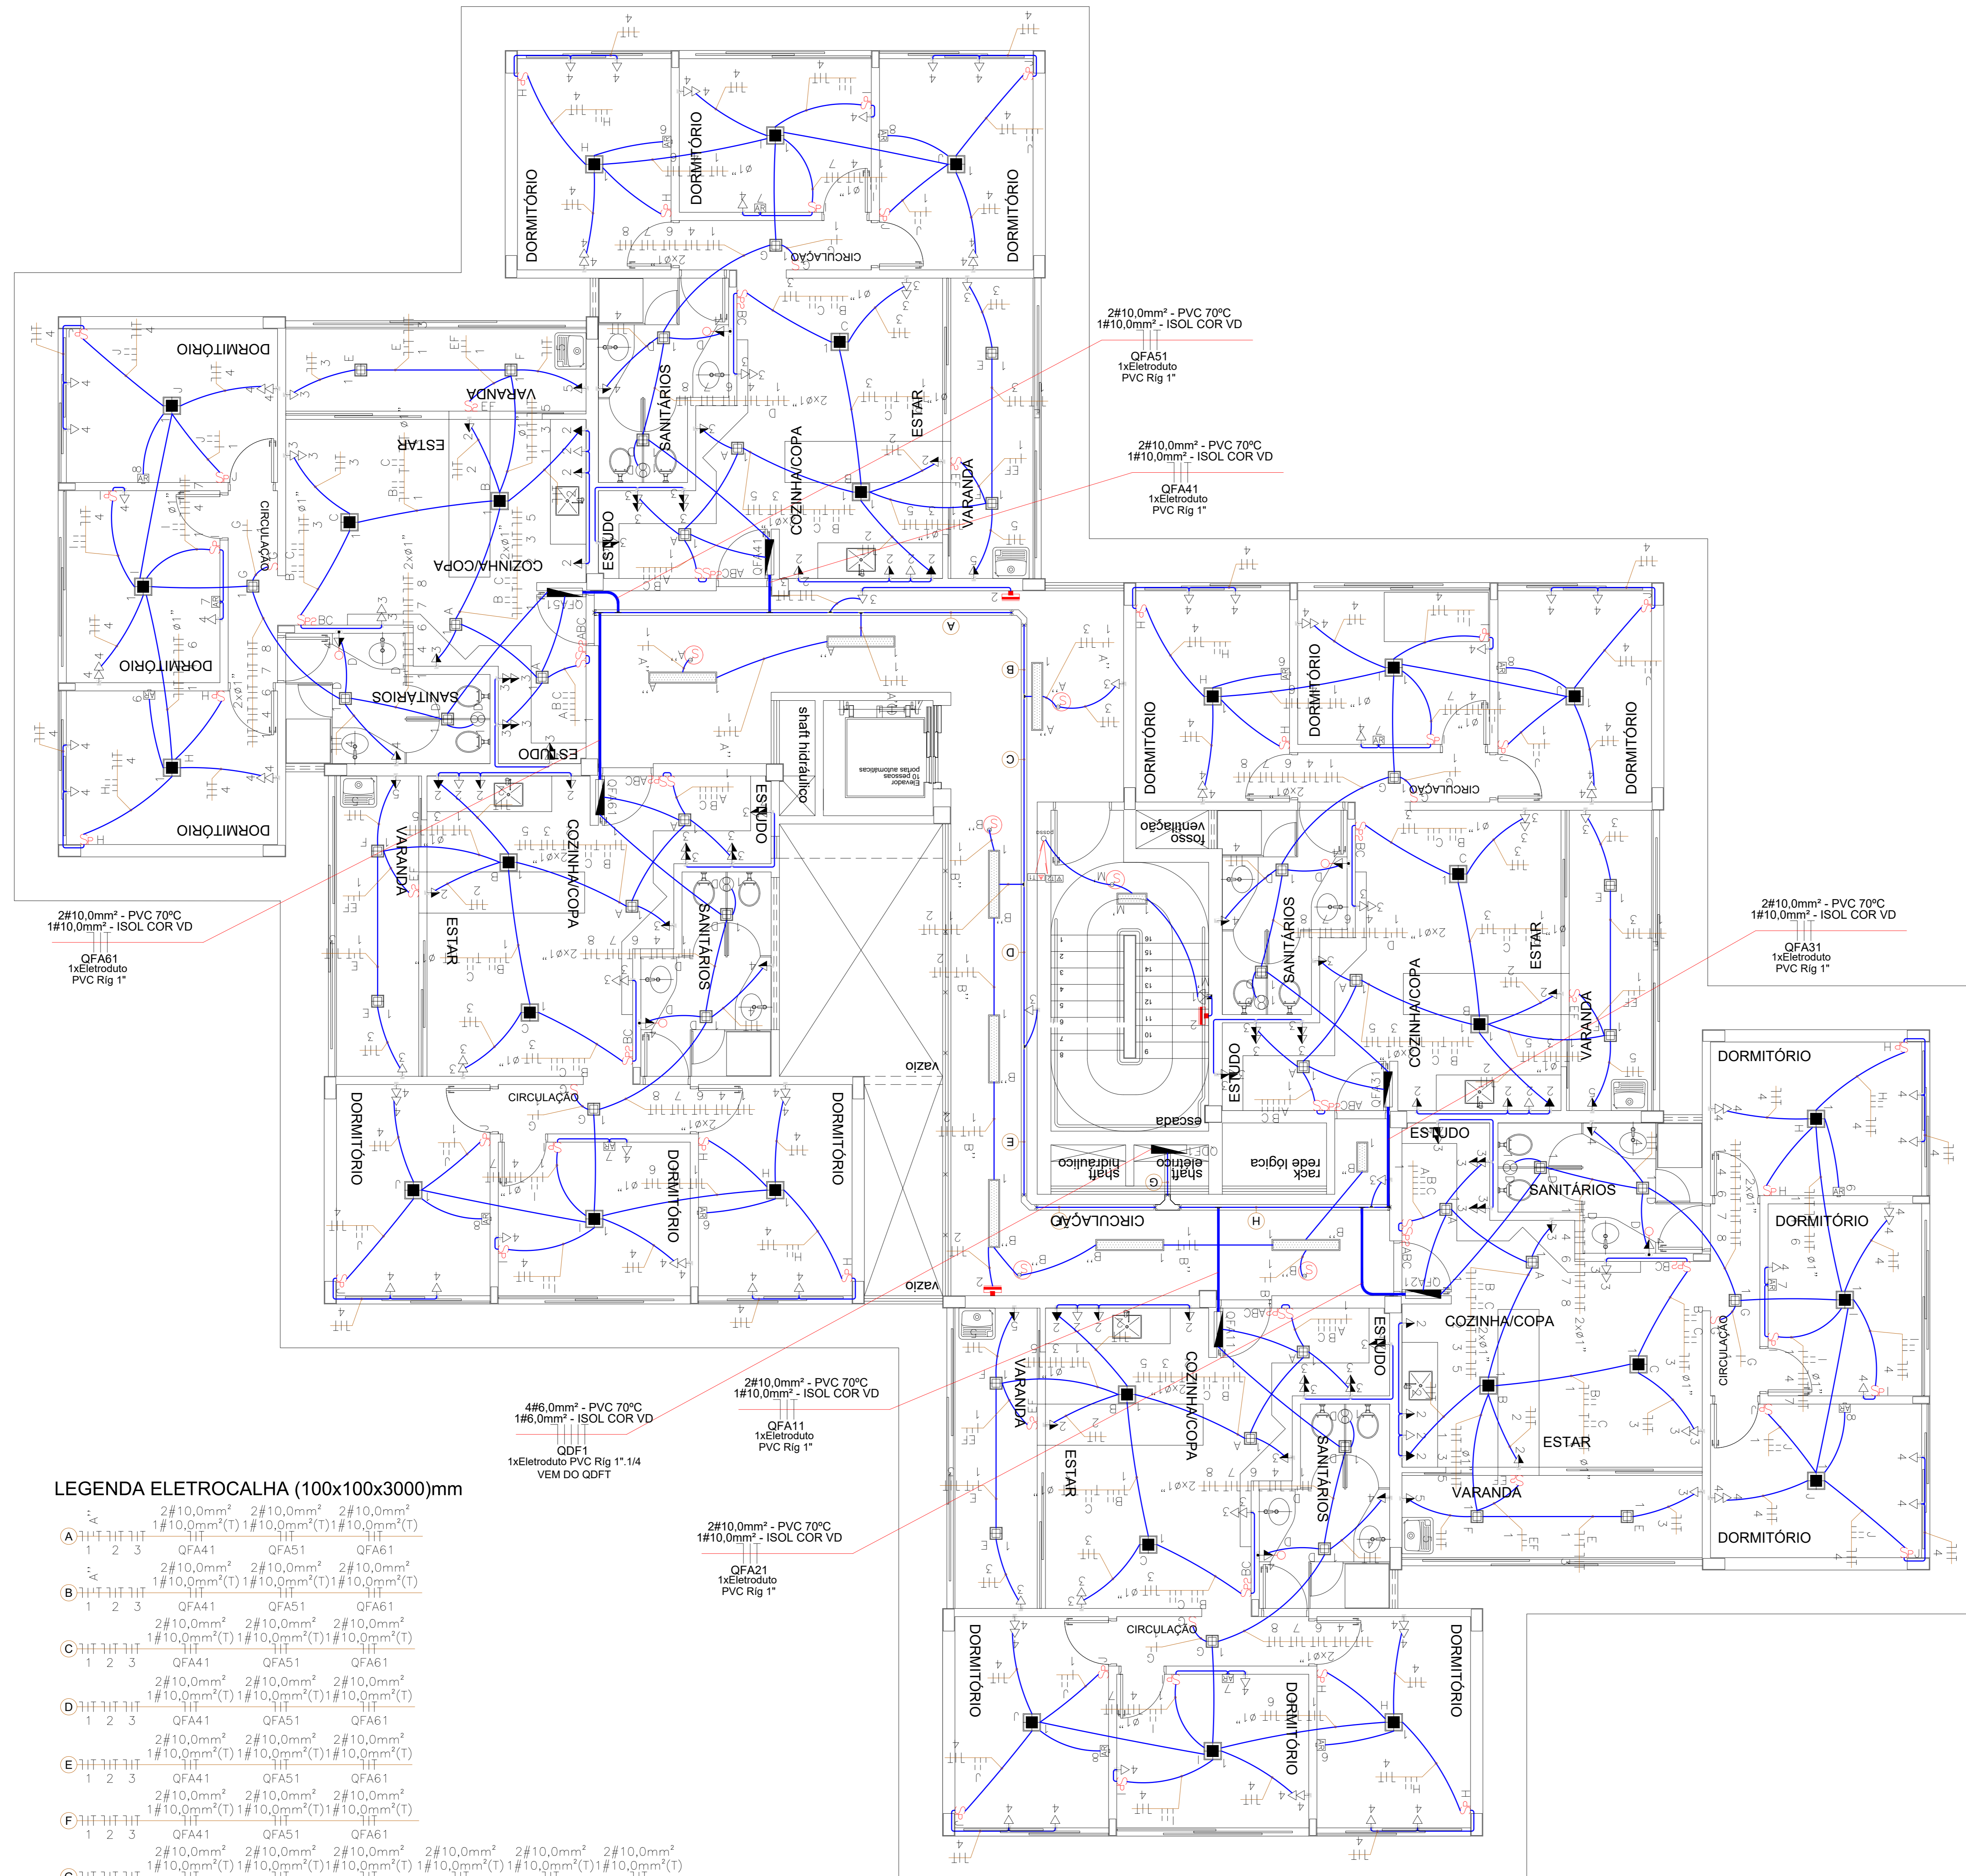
DORMITÓRIO
DORMITÓRIO
DORMITÓRIO
CIRCULAÇÃO
SANITÁRIOS
ESTUDO
COZINHA/COPA
ESTAR
VARANDA

DORMITÓRIO
VARANDA
ESTAR
CIRCULAÇÃO
COZINHA/COPA
DORMITÓRIO
SANITÁRIOS
ESTUDO
DORMITÓRIO

2#10,0mm² - PVC 70ºC
1#10,0mm² - ISOL COR VD
QFA51
1xEletroduto
PVC Rig 1"

2#10,0mm² - PVC 70ºC
1#10,0mm² - ISOL COR VD
QFA41
1xEletroduto
PVC Rig 1"

DORMITÓRIO
DORMITÓRIO
DORMITÓRIO
CIRCULAÇÃO
shaft hidráulico
Elevador 10 pessoas portas automáticas
fosso ventilação
ESTUDO
VARANDA
ESTAR
COZINHA/COPA
SANITÁRIOS
ESTUDO
SANITÁRIOS
COZINHA/COPA
ESTAR
VARANDA
escada
shaft hidráulico
shaft elétrico
rack rede lógica
CIRCULAÇÃO
vazio
vazio

2#10,0mm² - PVC 70ºC
1#10,0mm² - ISOL COR VD
QFA61
1xEletroduto
PVC Rig 1"

2#10,0mm² - PVC 70ºC
1#10,0mm² - ISOL COR VD
QFA31
1xEletroduto
PVC Rig 1"

DORMITÓRIO
CIRCULAÇÃO
DORMITÓRIO
DORMITÓRIO
DORMITÓRIO
ESTUDO
SANITÁRIOS
DORMITÓRIO
COZINHA/COPA
CIRCULAÇÃO
ESTAR
VARANDA
DORMITÓRIO

4#6,0mm² - PVC 70ºC
1#6,0mm² - ISOL COR VD
QDF1
1xEletroduto PVC Rig 1".1/4
VEM DO QDFT

2#10,0mm² - PVC 70ºC
1#10,0mm² - ISOL COR VD
QFA11
1xEletroduto
PVC Rig 1"

2#10,0mm² - PVC 70ºC
1#10,0mm² - ISOL COR VD
QFA21
1xEletroduto
PVC Rig 1"

VARANDA
ESTAR
COZINHA/COPA
ESTUDO
SANITÁRIOS
CIRCULAÇÃO
DORMITÓRIO
DORMITÓRIO
DORMITÓRIO

LEGENDA ELETROCALHA (100x100x3000)mm
A 2#10,0mm² 1#10,0mm²(T) QFA41 2#10,0mm² 1#10,0mm²(T) QFA51 2#10,0mm² 1#10,0mm²(T) QFA61 1 2 3
B 2#10,0mm² 1#10,0mm²(T) QFA41 2#10,0mm² 1#10,0mm²(T) QFA51 2#10,0mm² 1#10,0mm²(T) QFA61 1 2 3
C 2#10,0mm² 1#10,0mm²(T) QFA41 2#10,0mm² 1#10,0mm²(T) QFA51 2#10,0mm² 1#10,0mm²(T) QFA61 1 2 3
D 2#10,0mm² 1#10,0mm²(T) QFA41 2#10,0mm² 1#10,0mm²(T) QFA51 2#10,0mm² 1#10,0mm²(T) QFA61 1 2 3
E 2#10,0mm² 1#10,0mm²(T) QFA41 2#10,0mm² 1#10,0mm²(T) QFA51 2#10,0mm² 1#10,0mm²(T) QFA61 1 2 3
F 2#10,0mm² 1#10,0mm²(T) QFA41 2#10,0mm² 1#10,0mm²(T) QFA51 2#10,0mm² 1#10,0mm²(T) QFA61 1 2 3
G 2#10,0mm² 1#10,0mm²(T) 2#10,0mm² 1#10,0mm²(T) 2#10,0mm² 1#10,0mm²(T) 2#10,0mm² 1#10,0mm²(T) 2#10,0mm² 1#10,0mm²(T) 2#10,0mm² 1#10,0mm²(T)